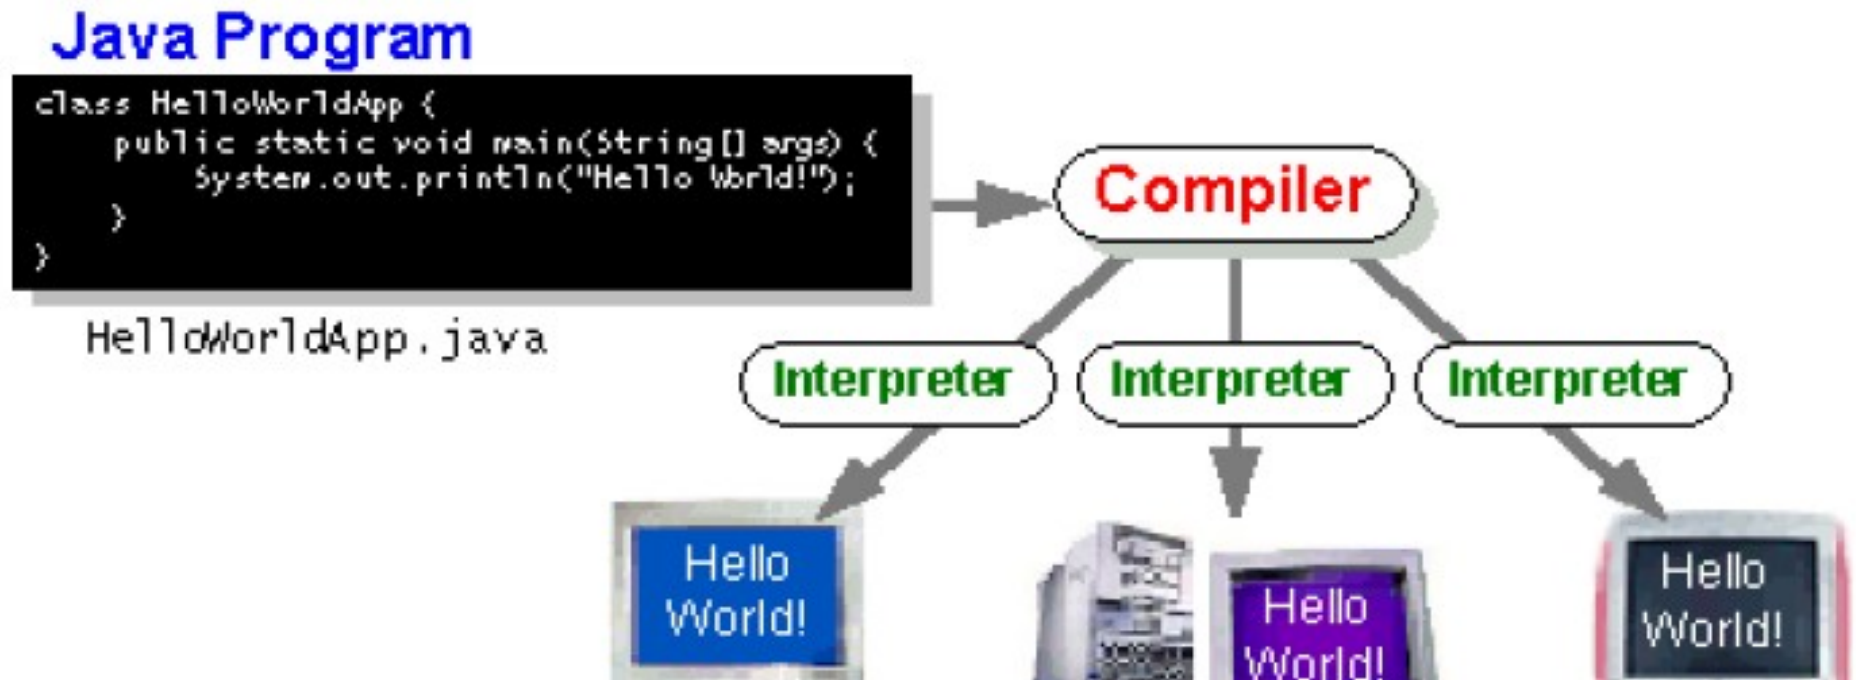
Java Program

class HelloWorldApp {
    public static void main(String[] args) {
        System.out.println("Hello World!");
    }
}

HelloWorldApp.java

Compiler

Interpreter

Interpreter

Interpreter

Hello World!

Hello World!

Hello World!